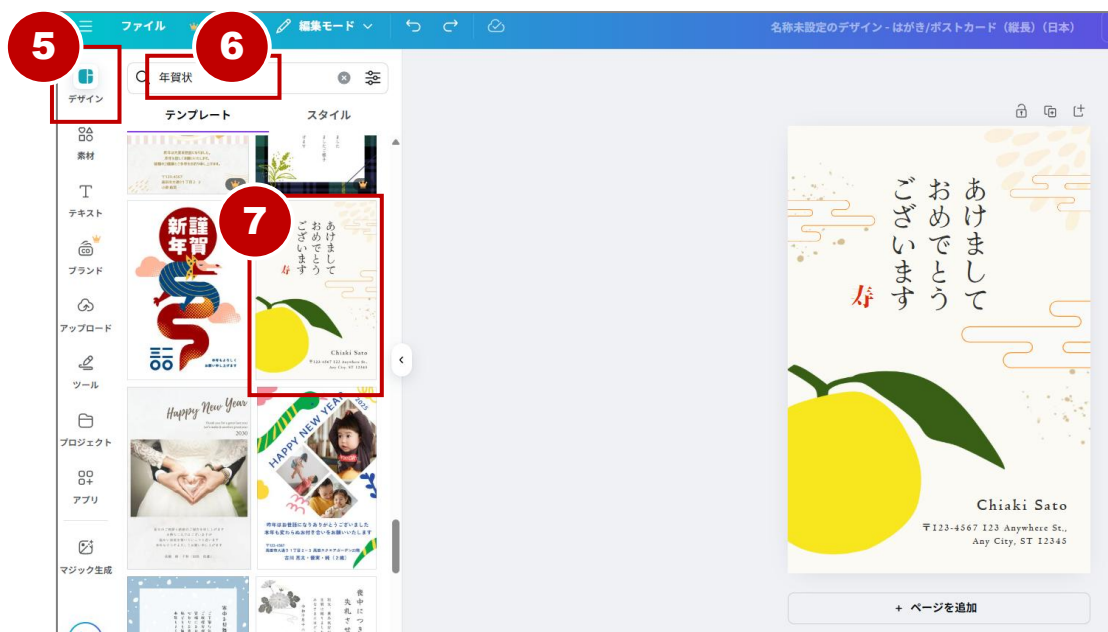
ファイル

編集モード

名称未設定のデザイン - はがき/ポストカード（縦長）（日本）

5

6

年賀状

デザイン

テンプレート

スタイル

素材

テキスト

ブランド

アップロード

ツール

プロジェクト

アプリ

マジック生成

新謹年賀

7

あけまして おめでとう ございます

寿

Chiaki Sato

〒123-4567 123 Anywhere St., Any City, ST 12345

Happy New Year

2030

HAPPY NEW YEAR 2025

昨年はお世話になり ありがとうございました 本年も変わらぬお付き合いをお願いいたします

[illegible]

あけまして おめでとう ございます

寿

Chiaki Sato

〒123-4567 123 Anywhere St., Any City, ST 12345

+ ページを追加